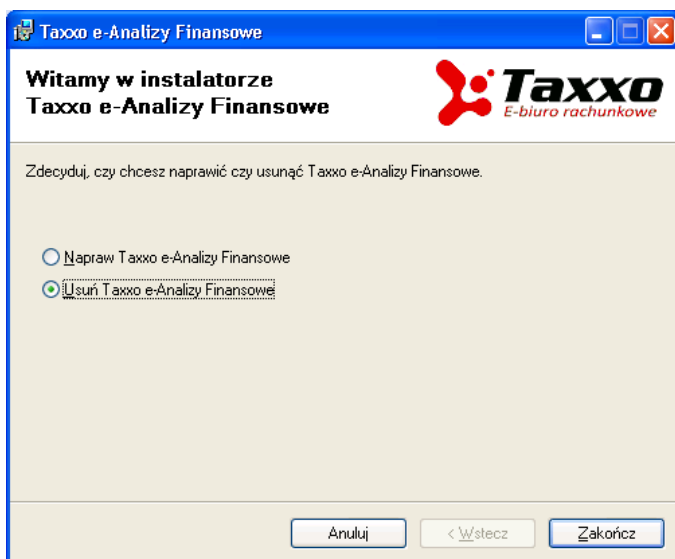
Taxxo e-Analizy Finansowe

Witamy w instalatorze
Taxxo e-Analizy Finansowe

Taxxo
E-biuro rachunkowe

Zdecyduj, czy chcesz naprawić czy usunąć Taxxo e-Analizy Finansowe.

Napraw Taxxo e-Analizy Finansowe

Usuń Taxxo e-Analizy Finansowe

Anuluj

< Wstecz

Zakończ